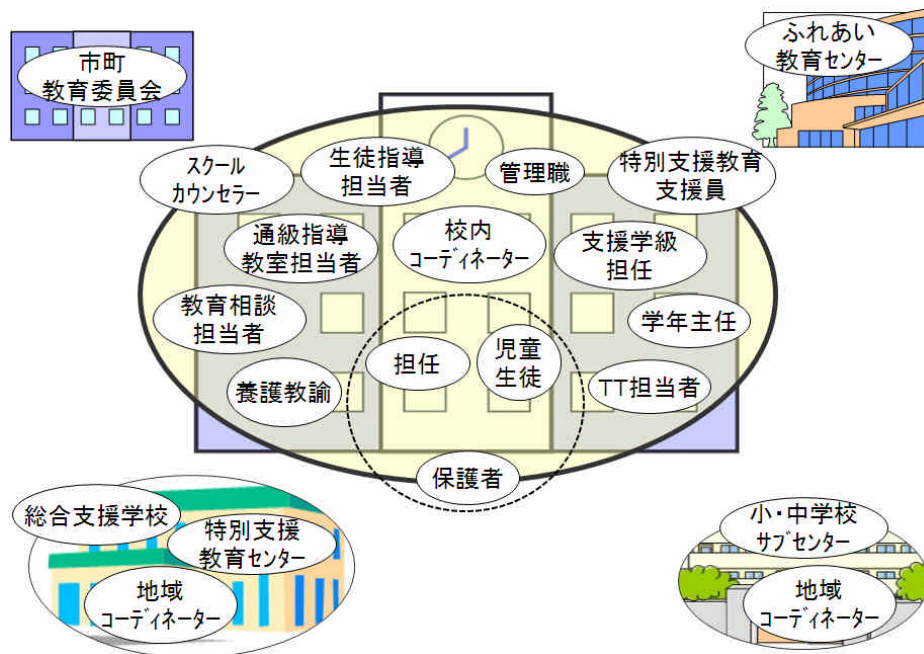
市町
教育委員会

ふれあい
教育センター

スクール
カウンセラー

生徒指導
担当者

管理職

特別支援教育
支援員

通級指導
教室担当者

校内
コーディネーター

支援学級
担任

教育相談
担当者

学年主任

担任

児童
生徒

養護教諭

TT担当者

保護者

総合支援学校

特別支援
教育センター

地域
コーディネーター

小・中学校
サブセンター

地域
コーディネーター